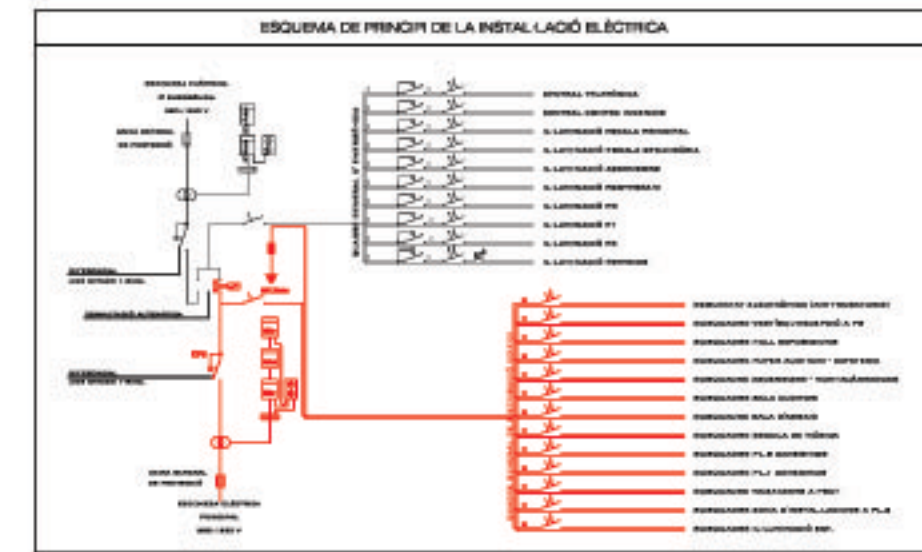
ESQUEMA DE PRINCIPI DE LA INSTAL·LACIÓ ELÈCTRICA

CENTRAL TELEFÒNICA

CENTRAL CONTRA INCENDIS

IL·LUMINACIÓ ESCALA PRINCIPAL

IL·LUMINACIÓ ESCALA EMERGÈNCIA

IL·LUMINACIÓ ASCENSORS

IL·LUMINACIÓ PERIMETRAL

IL·LUMINACIÓ P0

IL·LUMINACIÓ P1

IL·LUMINACIÓ P2

IL·LUMINACIÓ TERRASSA

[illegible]

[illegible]

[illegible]

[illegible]

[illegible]

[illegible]

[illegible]

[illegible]

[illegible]

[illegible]

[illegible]

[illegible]

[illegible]

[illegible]